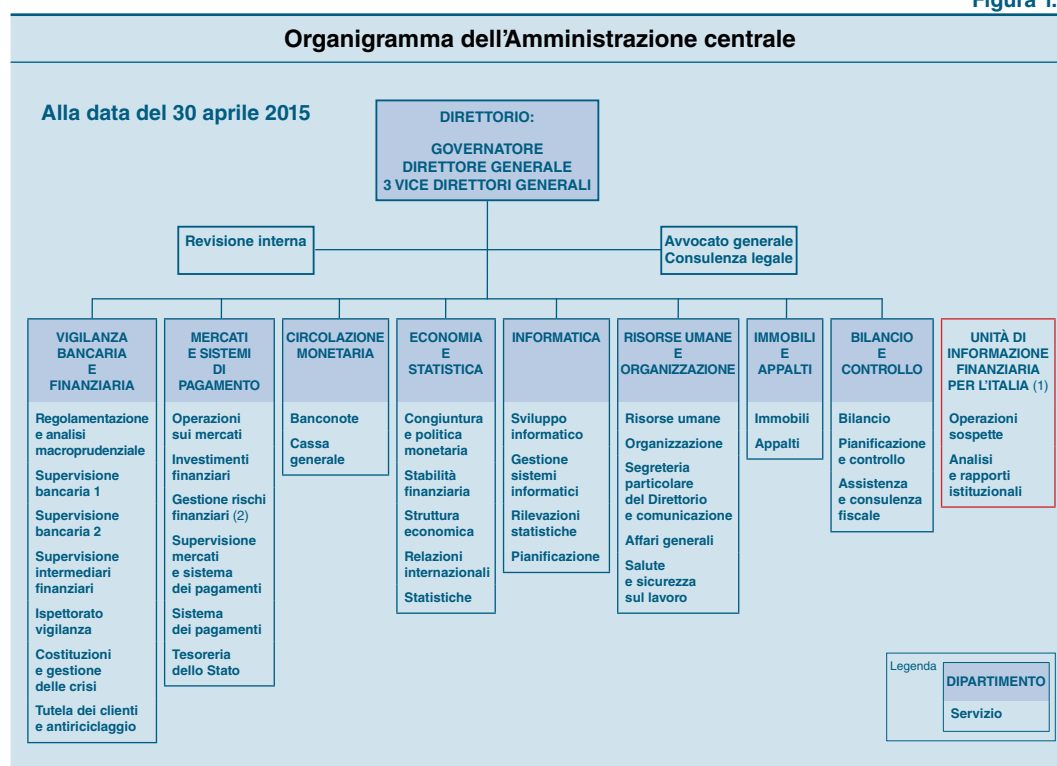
Figura 1.

Organigramma dell’Amministrazione centrale

Alla data del 30 aprile 2015

DIRETTORIO:

GOVERNATORE
DIRETTORE GENERALE
3 VICE DIRETTORI GENERALI

Revisione interna

Avvocato generale
Consulenza legale

VIGILANZA BANCARIA E FINANZIARIA

Regolamentazione e analisi macroprudenziale

Supervisione bancaria 1

Supervisione bancaria 2

Supervisione intermediari finanziari

Ispettorato vigilanza

Costituzioni e gestione delle crisi

Tutela dei clienti e antiriciclaggio

MERCATI E SISTEMI DI PAGAMENTO

Operazioni sui mercati

Investimenti finanziari

Gestione rischi finanziari (2)

Supervisione mercati e sistema dei pagamenti

Sistema dei pagamenti

Tesoreria dello Stato

CIRCOLAZIONE MONETARIA

Banconote

Cassa generale

ECONOMIA E STATISTICA

Congiuntura e politica monetaria

Stabilità finanziaria

Struttura economica

Relazioni internazionali

Statistiche

INFORMATICA

Sviluppo informatico

Gestione sistemi informatici

Rilevazioni statistiche

Pianificazione

RISORSE UMANE E ORGANIZZAZIONE

Risorse umane

Organizzazione

Segreteria particolare del Direttorio e comunicazione

Affari generali

Salute e sicurezza sul lavoro

IMMOBILI E APPALTI

Immobili

Appalti

BILANCIO E CONTROLLO

Bilancio

Pianificazione e controllo

Assistenza e consulenza fiscale

UNITÀ DI INFORMAZIONE FINANZIARIA PER L’ITALIA (1)

Operazioni sospette

Analisi e rapporti istituzionali

Legenda

DIPARTIMENTO

Servizio